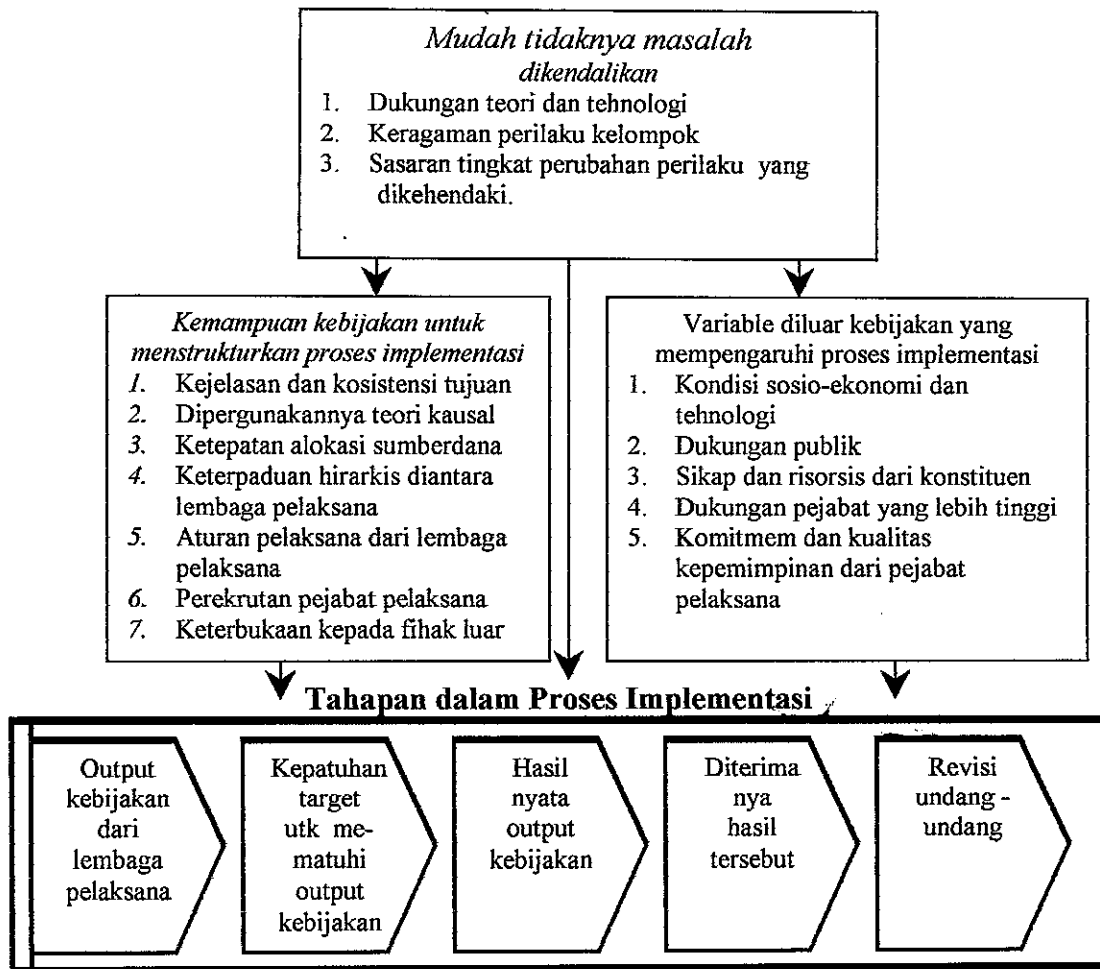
Mudah tidaknya masalah dikendalikan

1. Dukungan teori dan tehnologi
2. Keragaman perilaku kelompok
3. Sasaran tingkat perubahan perilaku yang dikehendaki.

Kemampuan kebijakan untuk menstrukturkan proses implementasi

1. Kejelasan dan kosistensi tujuan
2. Dipergunakannya teori kausal
3. Ketepatan alokasi sumberdana
4. Keterpaduan hirarkis diantara lembaga pelaksana
5. Aturan pelaksana dari lembaga pelaksana
6. Perekrutan pejabat pelaksana
7. Keterbukaan kepada fihak luar

Variable diluar kebijakan yang mempengaruhi proses implementasi

1. Kondisi sosio-ekonomi dan tehnologi
2. Dukungan publik
3. Sikap dan risorsis dari konstituen
4. Dukungan pejabat yang lebih tinggi
5. Komitmem dan kualitas kepemimpinan dari pejabat pelaksana

Tahapan dalam Proses Implementasi

Output kebijakan dari lembaga pelaksana

Kepatuhan target utk mematuhi output kebijakan

Hasil nyata output kebijakan

Diterima nya hasil tersebut

Revisi undang - undang